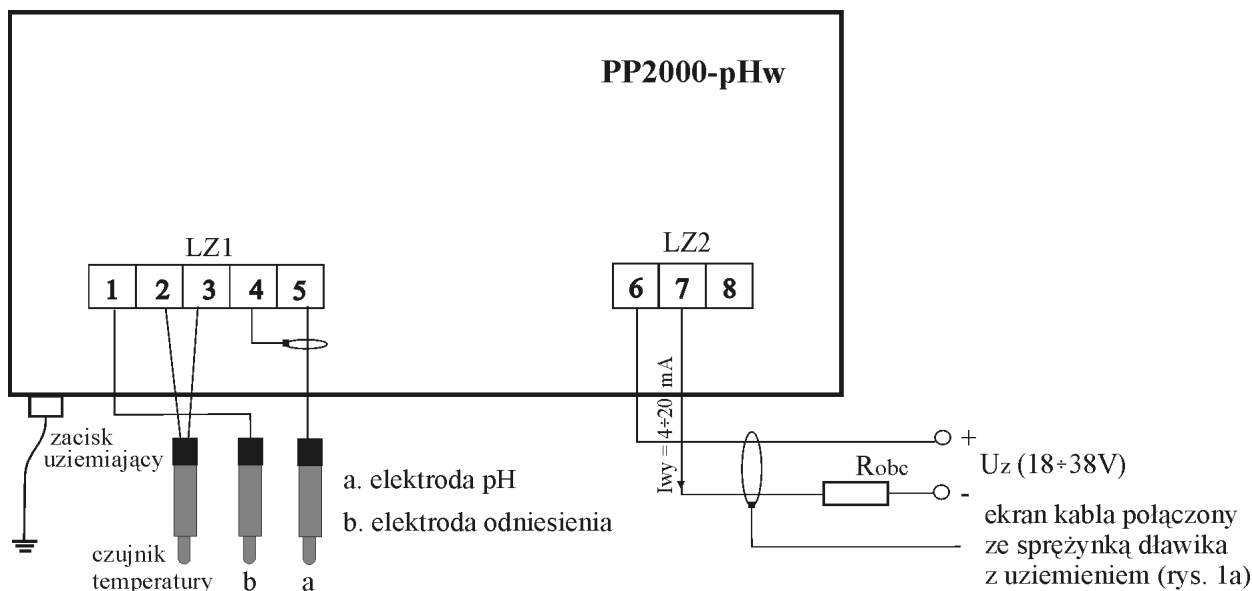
PP2000-pHw

LZ1

1 2 3 4 5

LZ2

6 7 8

$I_{wy} = 4 \div 20$ mA

zacisk uziemiający

czujnik temperatury

b

a

a. elektroda pH

b. elektroda odniesienia

+

$U_z$ (18÷38V)

$R_{obc}$

-

ekran kabla połączony ze sprężynką dławika z uziemieniem (rys. 1a)